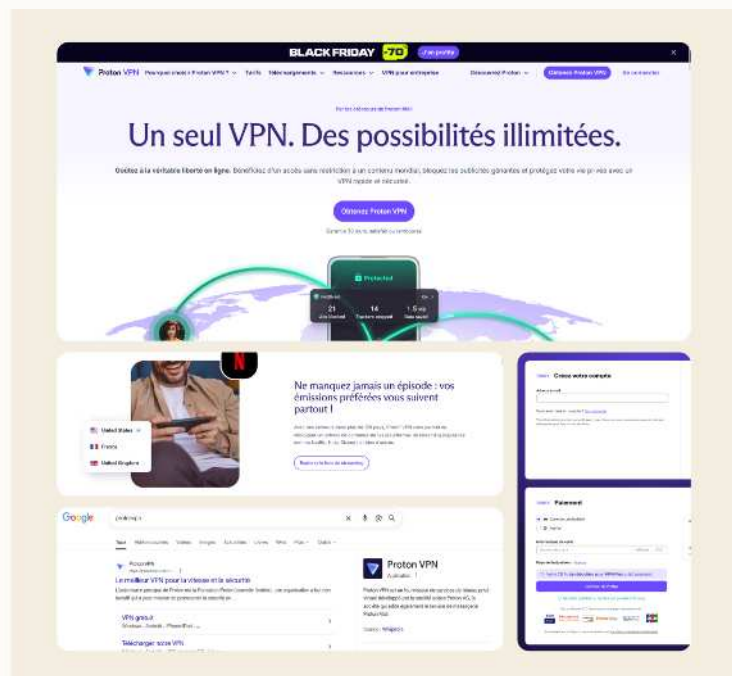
BLACK FRIDAY -70 J'en profite

Proton VPN Pourquoi choisir Proton VPN ? Tarifs Téléchargements Ressources VPN pour entreprise Découvrez Proton Obtenez Proton VPN Se connecter

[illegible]

Un seul VPN. Des possibilités illimitées.

Goûtez à la véritable liberté en ligne. Bénéficiez d'un accès sans restriction à un contenu mondial, bloquez les publicités gênantes et protégez votre vie privée avec un VPN rapide et sécurisé.

Obtenez Proton VPN

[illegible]

Protected

21 14 1.5

Ne manquez jamais un épisode : vos émissions préférées vous suivent partout !

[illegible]

United States
France
United Kingdom

Créez votre compte

Paiement

Google proton vpn

Proton VPN

Le meilleur VPN pour la vitesse et la sécurité

VPN gratuit

Télécharger notre VPN